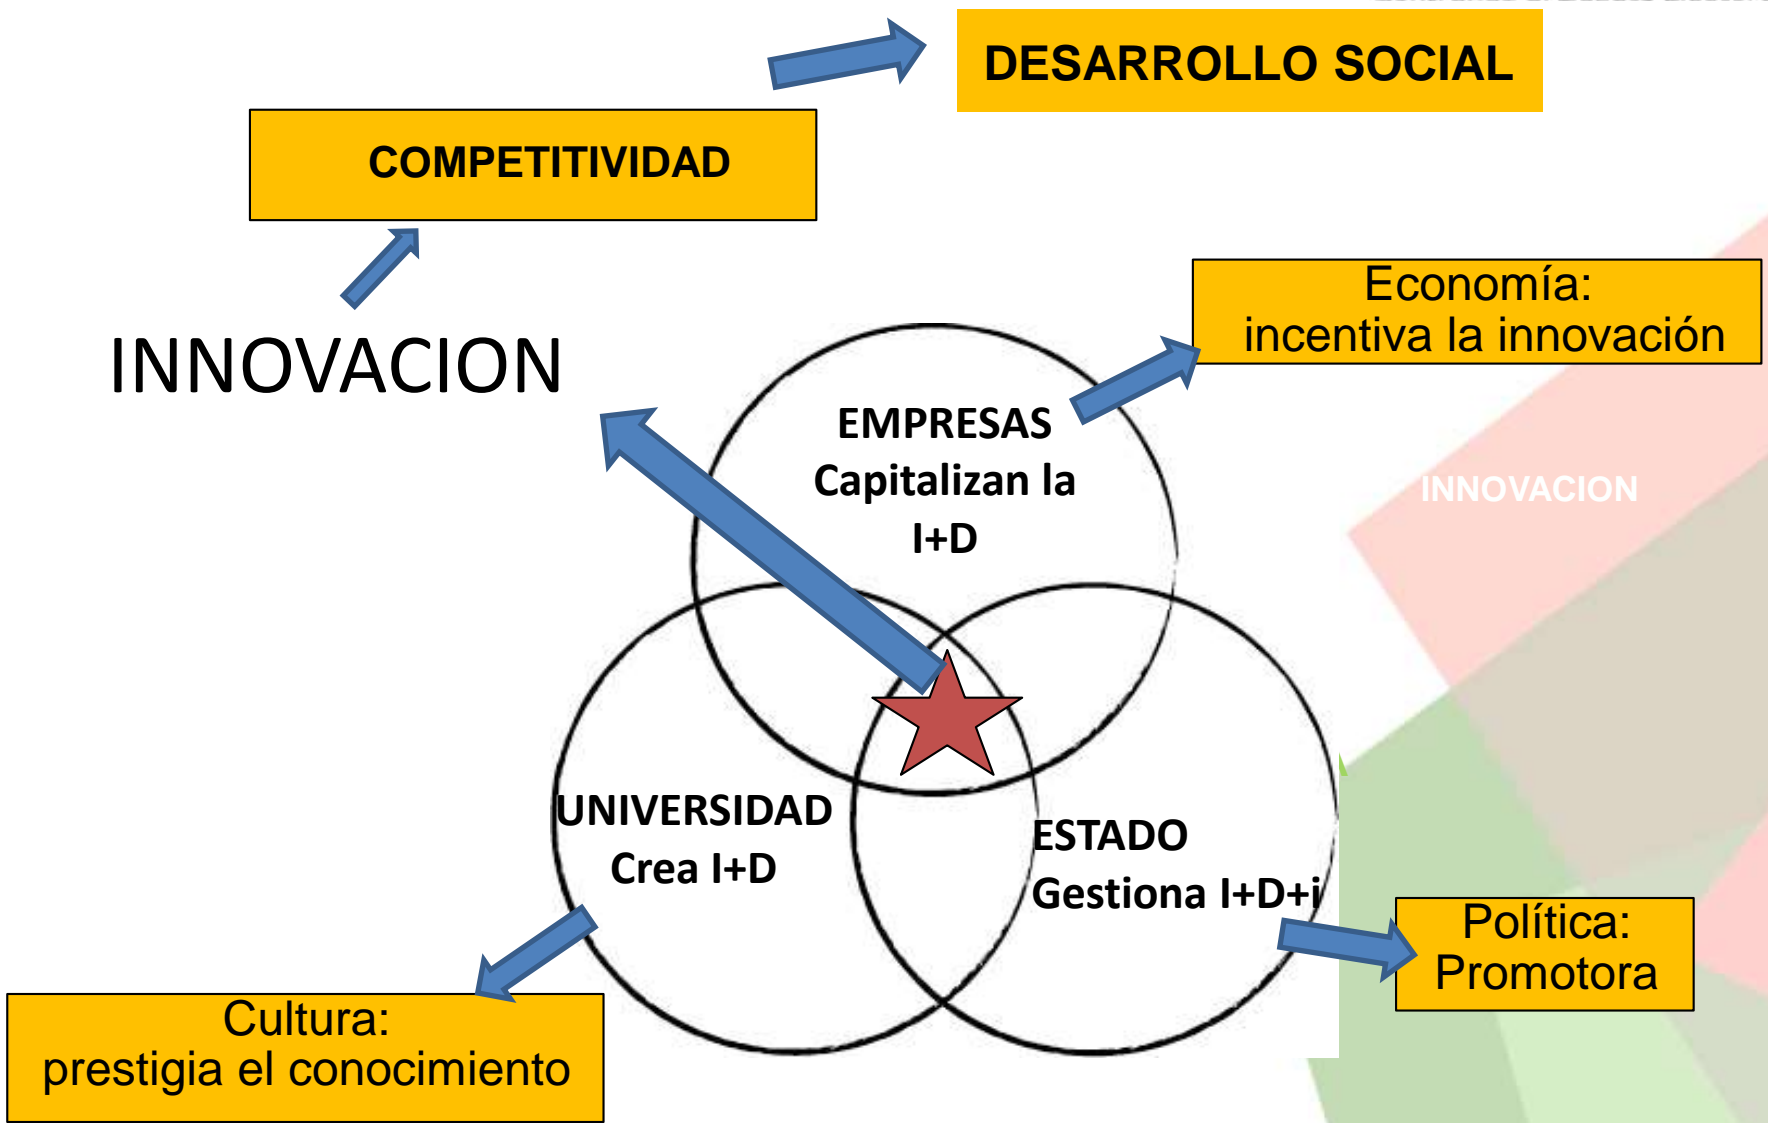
DESARROLLO SOCIAL

COMPETITIVIDAD

INNOVACION

Economía: incentiva la innovación

EMPRESAS Capitalizan la I+D

INNOVACION

UNIVERSIDAD Crea I+D

ESTADO Gestiona I+D+i

Política: Promotora

Cultura: prestigia el conocimiento